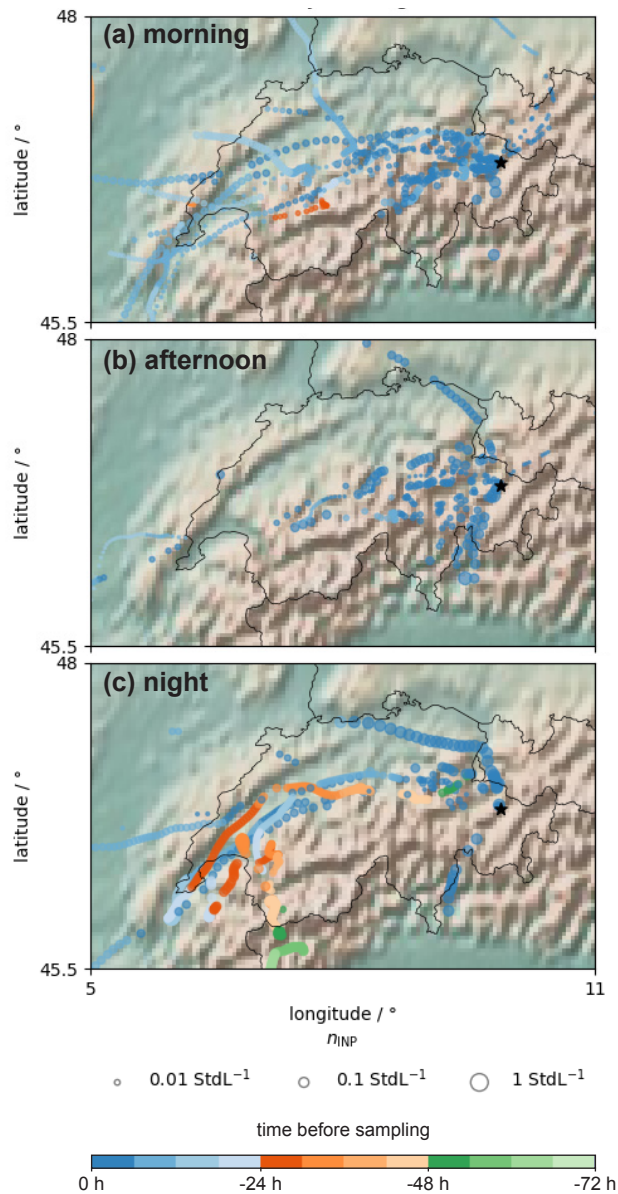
48

(a) morning

latitude / °

45.5

48

(b) afternoon

latitude / °

45.5

48

(c) night

latitude / °

45.5

5

11

longitude / °

$n_{\mathrm{INP}}$

0.01 StdL$^{-1}$

0.1 StdL$^{-1}$

1 StdL$^{-1}$

time before sampling

0 h

-24 h

-48 h

-72 h